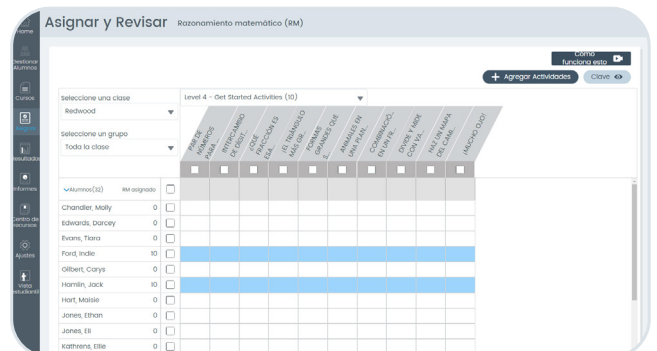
Home

Gestionar Alumnos

Cursos

Asignar

Resultados

Informes

Centro de recursos

Ajustes

Vista estudiante

Asignar y Revisar Razonamiento matemático (RM)

Cómo funciona esto

+ Agregar Actividades

Clave

Seleccione una clase

Redwood

Seleccione un grupo

Toda la clase

Level 4 - Get Started Activities (10)

PAR DE NÚMEROS PARA...

INTERCAMBIO DE DIGIT...

¿QUÉ FRACCIÓN ES ESA...

¿EL TRIÁNGULO MÁS GR...

FORMAS GRANDES QUE S...

ANIMALES EN MÁ PLAN...

COMBINACIÓN EN UN FE...

DIVIDE Y MIDE CON TR...

HAY UN MAPA DE CAMI...

¡MUCHO OJO!

Alumnos(32)

RM asignado

| Alumno | RM asignado |
|---|---|
| Chandler, Molly | 0 |
| Edwards, Darcey | 0 |
| Evans, Tiara | 0 |
| Ford, Indie | 10 |
| Gilbert, Carys | 0 |
| Hamlin, Jack | 10 |
| Hart, Maisie | 0 |
| Jones, Ethan | 0 |
| Jones, Eli | 0 |
| Kathrens, Ellie | 0 |